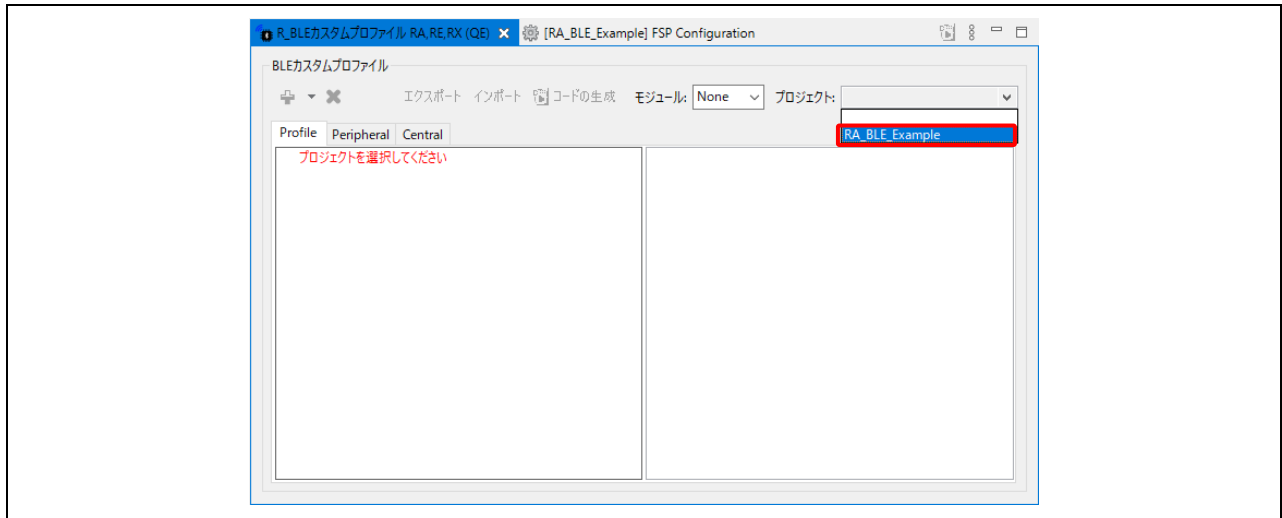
R_BLEカスタムプロファイル RA,RE,RX (QE) ✕ [RA_BLE_Example] FSP Configuration

BLEカスタムプロファイル

エクスポート インポート コードの生成 モジュール: None プロジェクト:

RA_BLE_Example

Profile Peripheral Central

プロジェクトを選択してください